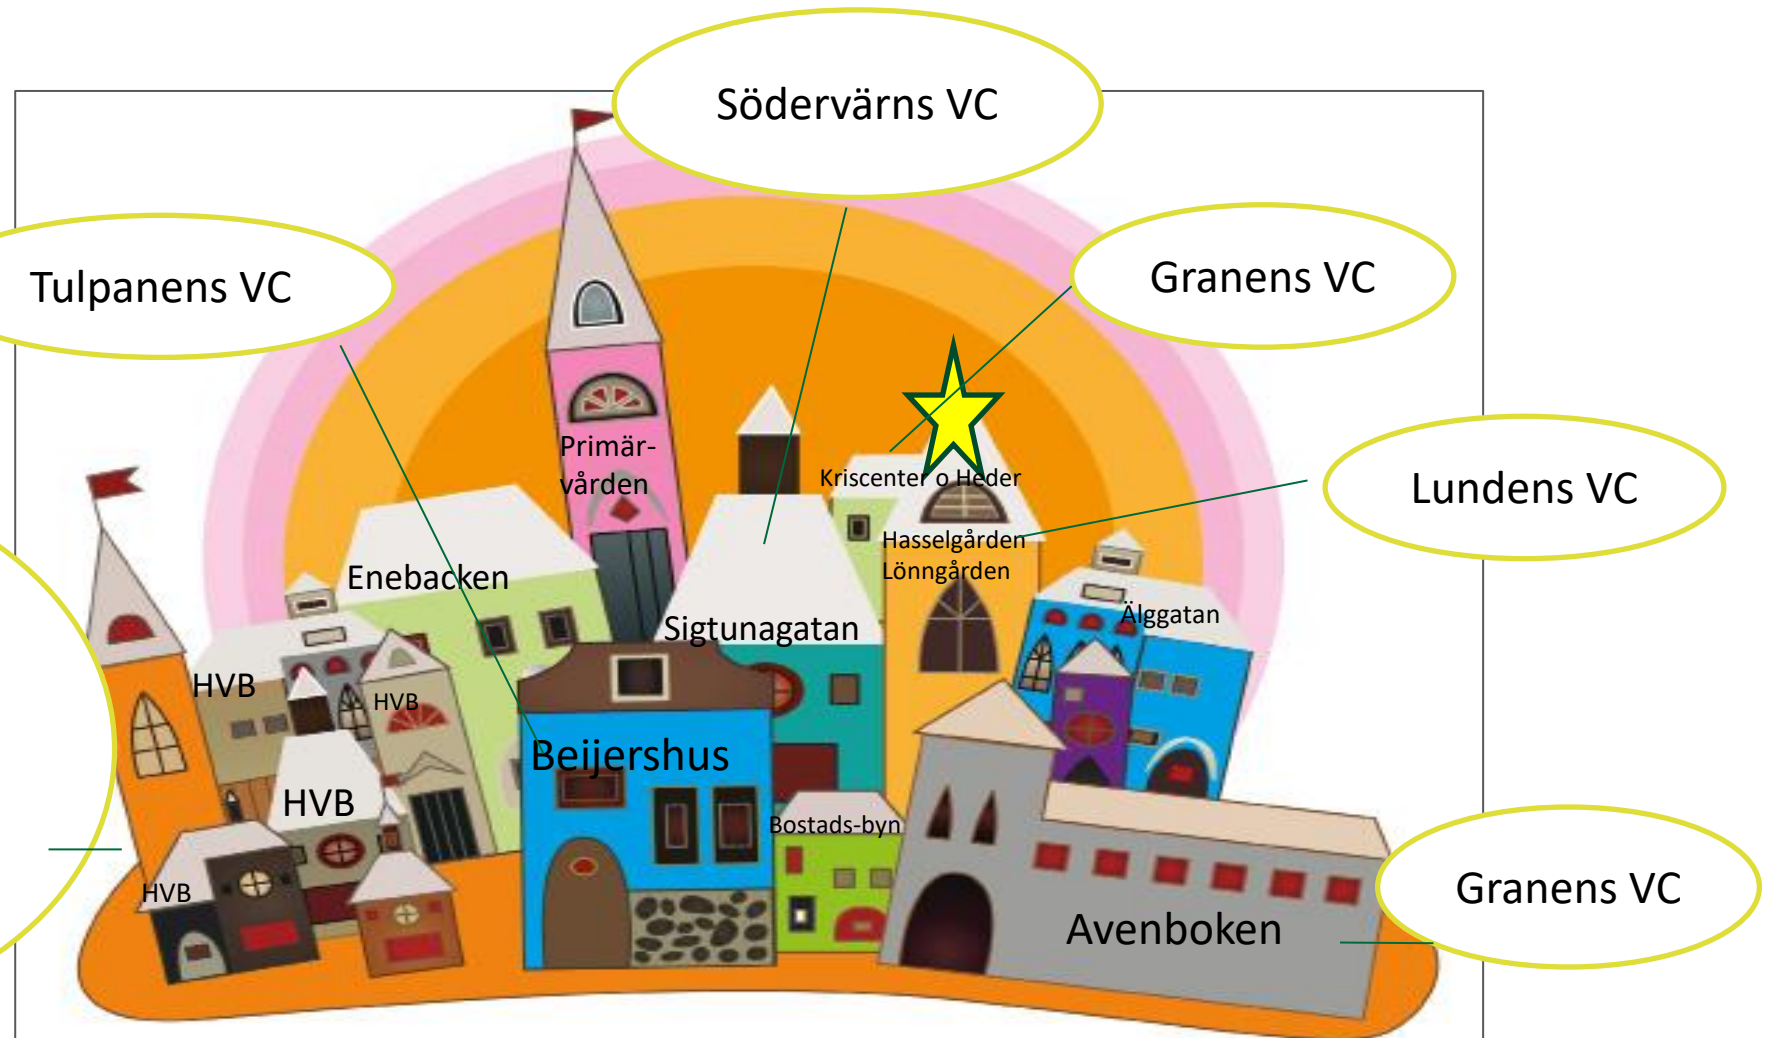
Södervärns VC

Tulpanens VC

Granens VC

Lundens VC

Primärvården

Kriscenter o Heder

Hasselgården
Lönngården

Enebacken

Sigtunagatan

Älggatan

HVB

HVB

HVB

HVB

Beijershus

Bostads-byn

Avenboken

Granens VC